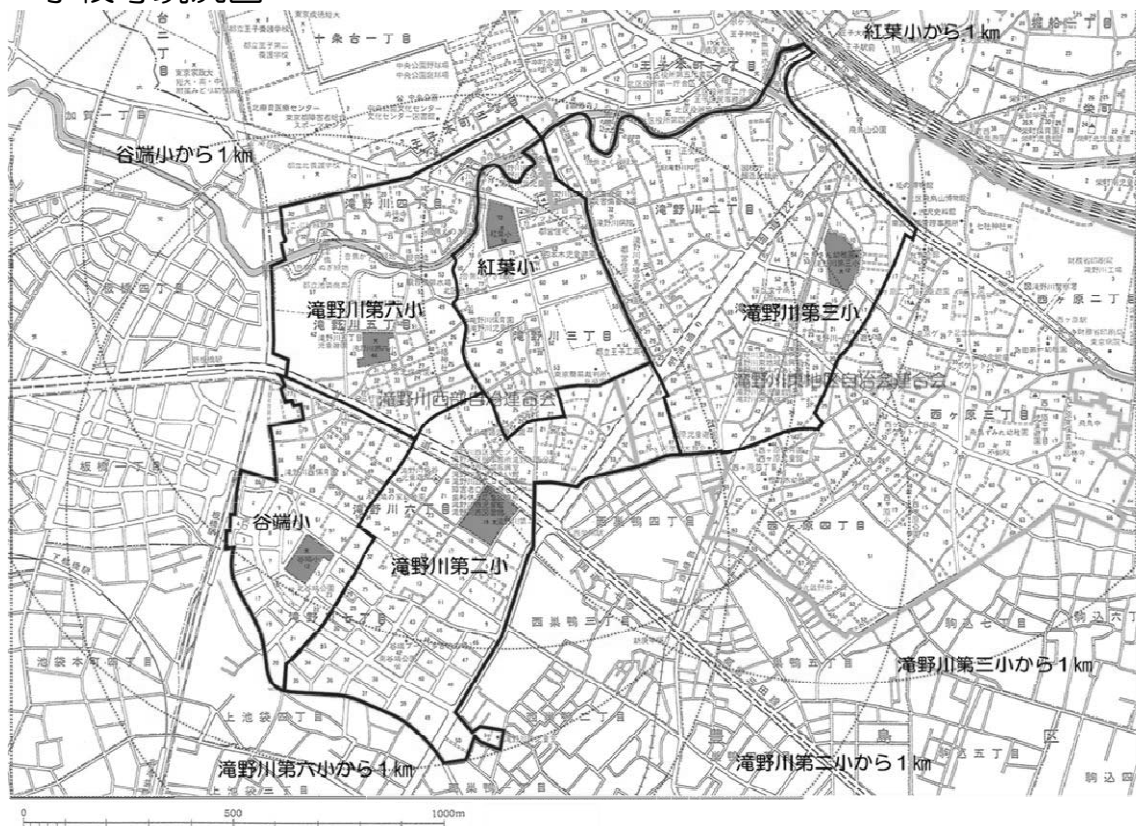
紅葉小から1㎞

谷端小から1㎞

滝野川四丁目

紅葉小

滝野川第六小

滝野川五丁目

滝野川三丁目

滝野川一丁目

滝野川第三小

西ヶ原二丁目

滝野川西部自治連合会

滝野川東地区自治会連合会

西ヶ原三丁目

板橋一丁目

谷端小

滝野川六丁目

滝野川第二小

西巣鴨四丁目

西ヶ原四丁目

滝野川七丁目

西巣鴨三丁目

池袋本町四丁目

巣鴨五丁目

駒込七丁目

駒込六丁目

滝野川第三小から1㎞

上池袋四丁目

滝野川第六小から1㎞

滝野川第二小から1㎞

豊島区

駒込五丁目

駒込四丁目

十条台一丁目

王子本町一丁目

王子本町二丁目

加賀一丁目

栄町

0

500

1000m